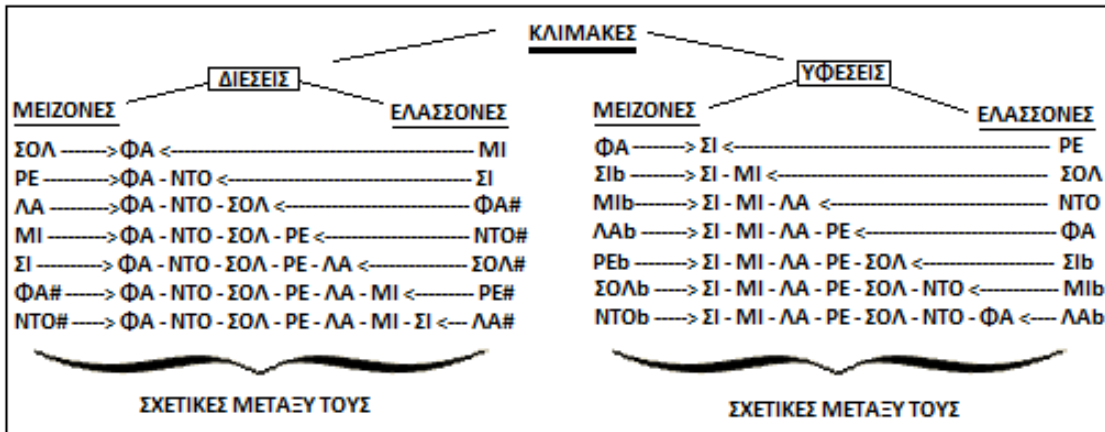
ΚΛΙΜΑΚΕΣ

ΔΙΕΣΕΙΣ

ΜΕΙΖΟΝΕΣ

ΕΛΑΣΣΟΝΕΣ

ΣΟΛ -------> ΦΑ <------------------------------------------ ΜΙ
ΡΕ -------> ΦΑ - ΝΤΟ <------------------------------------ ΣΙ
ΛΑ -------> ΦΑ - ΝΤΟ - ΣΟΛ <---------------------------- ΦΑ#
ΜΙ -------> ΦΑ - ΝΤΟ - ΣΟΛ - ΡΕ <---------------------- ΝΤΟ#
ΣΙ -------> ΦΑ - ΝΤΟ - ΣΟΛ - ΡΕ - ΛΑ <---------------- ΣΟΛ#
ΦΑ# -----> ΦΑ - ΝΤΟ - ΣΟΛ - ΡΕ - ΛΑ - ΜΙ <---------- ΡΕ#
ΝΤΟ# -----> ΦΑ - ΝΤΟ - ΣΟΛ - ΡΕ - ΛΑ - ΜΙ - ΣΙ <---- ΛΑ#

ΣΧΕΤΙΚΕΣ ΜΕΤΑΞΥ ΤΟΥΣ

ΥΦΕΣΕΙΣ

ΜΕΙΖΟΝΕΣ

ΕΛΑΣΣΟΝΕΣ

ΦΑ -------> ΣΙ <------------------------------------------ ΡΕ
ΣΙb -------> ΣΙ - ΜΙ <------------------------------------ ΣΟΛ
ΜΙb -------> ΣΙ - ΜΙ - ΛΑ <-------------------------------- ΝΤΟ
ΛΑb -------> ΣΙ - ΜΙ - ΛΑ - ΡΕ <-------------------------- ΦΑ
ΡΕb -------> ΣΙ - ΜΙ - ΛΑ - ΡΕ - ΣΟΛ <------------------ ΣΙb
ΣΟΛb -----> ΣΙ - ΜΙ - ΛΑ - ΡΕ - ΣΟΛ - ΝΤΟ <----------- ΜΙb
ΝΤΟb -----> ΣΙ - ΜΙ - ΛΑ - ΡΕ - ΣΟΛ - ΝΤΟ - ΦΑ <---- ΛΑb

ΣΧΕΤΙΚΕΣ ΜΕΤΑΞΥ ΤΟΥΣ